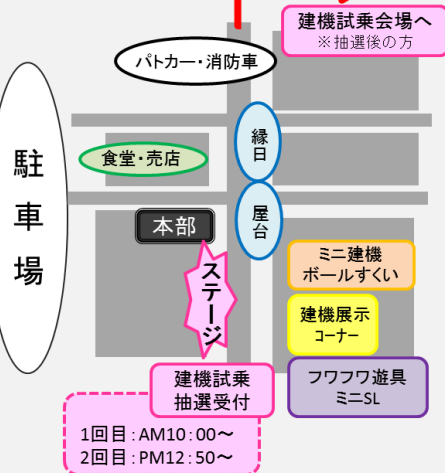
建機試乗会場へ
※抽選後の方

パトカー・消防車

駐車場

食堂・売店

縁日

屋台

本部

ステージ

ミニ建機
ボールすくい

建機展示
コーナー

建機試乗
抽選受付

フワフワ遊具
ミニSL

1回目：AM10：00～
2回目：PM12：50～